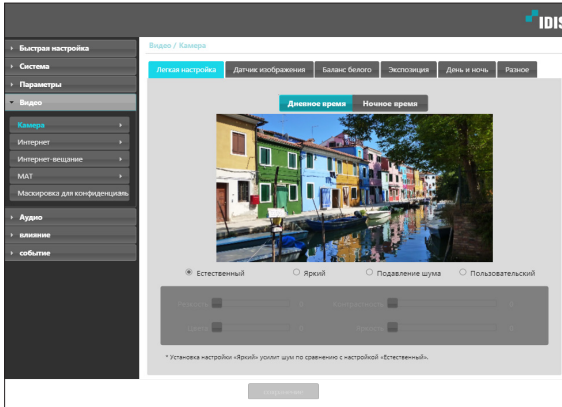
IDIS

Быстрая настройка
Система
Параметры
Видео
Камера
Интернет
Интернет-вещание
MAT
Маскировка для конфиденциаль
Аудио
влияние
событие

Видео / Камера

Легкая настройка | Датчик изображения | Баланс белого | Экспозиция | День и ночь | Разное

Дневное время | Ночное время

Естественный
Яркий
Подавление шума
Пользовательский

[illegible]
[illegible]
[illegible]
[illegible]

* Установка настройки «Яркий» усилит шум по сравнению с настройкой «Естественный».

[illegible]